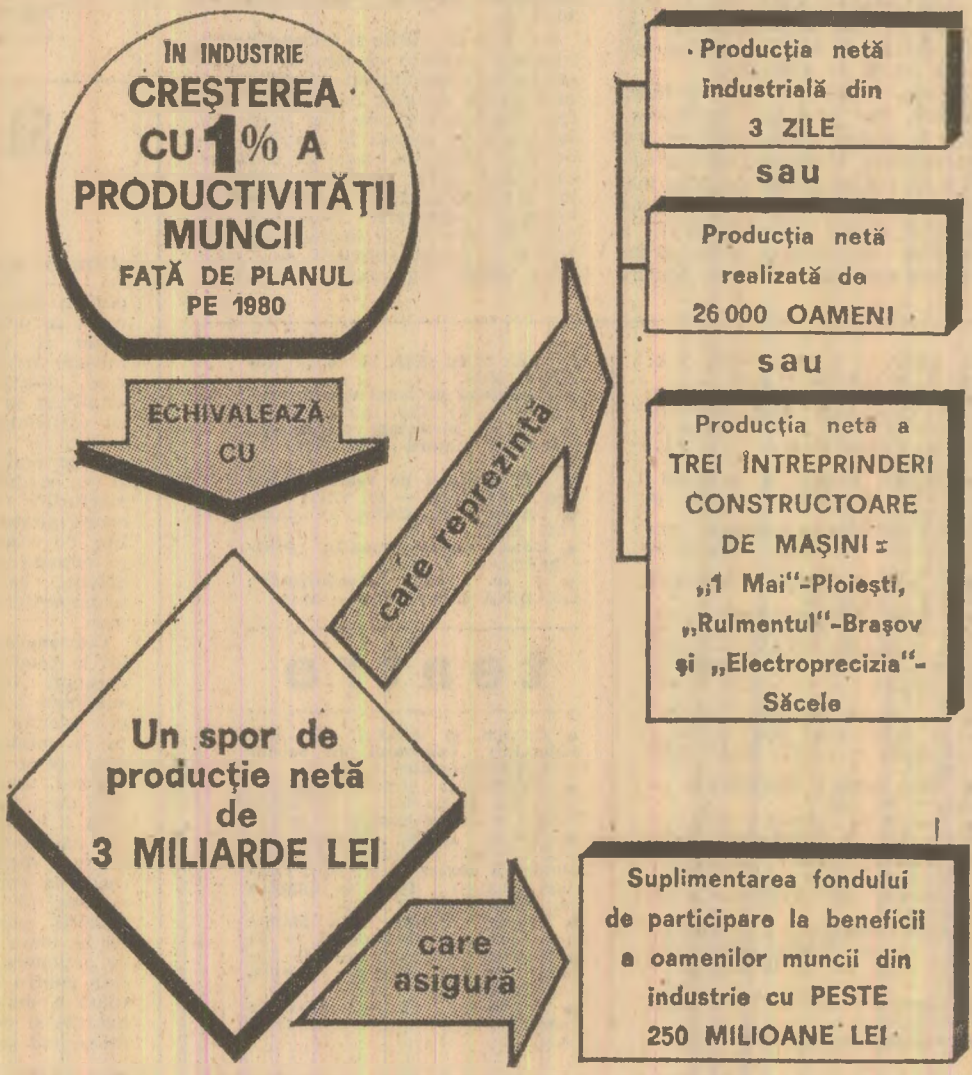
IN INDUSTRIE
CREŞTEREA
CU 1% A
PRODUCTIVITĂŢII
MUNCII
FAŢĂ DE PLANUL
PE 1980

ECHIVALEAZĂ
CU

Un spor de
producţie netă
de
3 MILIARDE LEI

care reprezintă

Producţia netă industrială din 3 ZILE

sau

Producţia netă realizată de 26 000 OAMENI

sau

Producţia neta a TREI ÎNTREPRINDERI CONSTRUCTOARE DE MAŞINI: „1 Mai"-Ploieşti, „Rulmentul"-Braşov şi „Electroprecizia"-Săcele

care
asigură

Suplimentarea fondului de participare la beneficii a oamenilor muncii din industrie cu PESTE 250 MILIOANE LEI